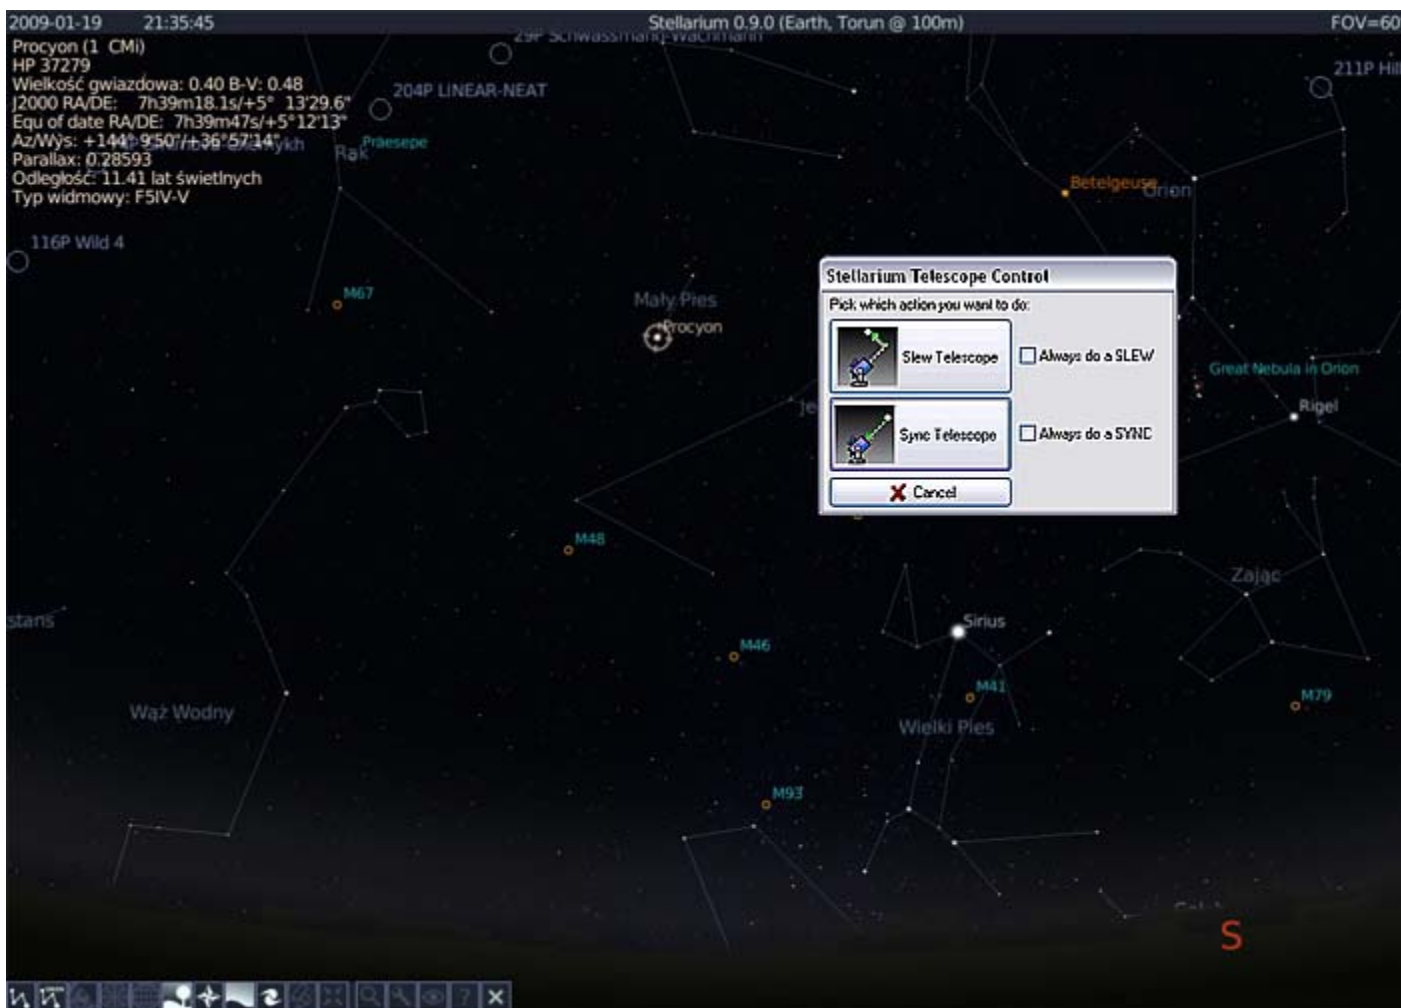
2009-01-19 21:35:45 Stellarium 0.9.0 (Earth, Torun @ 100m) FOV=60

Procyon (1 CMi)
HP 37279
Wielkość gwiazdowa: 0.40 B-V: 0.48
J2000 RA/DE: 7h39m18.1s/+5° 13'29.6"
Equ of date RA/DE: 7h39m47s/+5°12'13"
Az/Wys: +144°9'50"/+36°57'14"
Parallax: 0.28593
Odległość: 11.41 lat świetlnych
Typ widmowy: F5IV-V

29P Schwassmann-Wachmann
204P LINEAR-NEAT
211P Hil
Praesepe
Rak
Betelgeuse
Orion
116P Wild 4
M67
Mały Pies
Procyon
Great Nebula in Orion
Rigel
M48
Zając
Stans
Sirius
M46
M41
M79
Wąż Wodny
Wielki Pies
M93
S

Stellarium Telescope Control
Pick which action you want to do:
Slew Telescope
Always do a SLEW
Sync Telescope
Always do a SYNC
Cancel